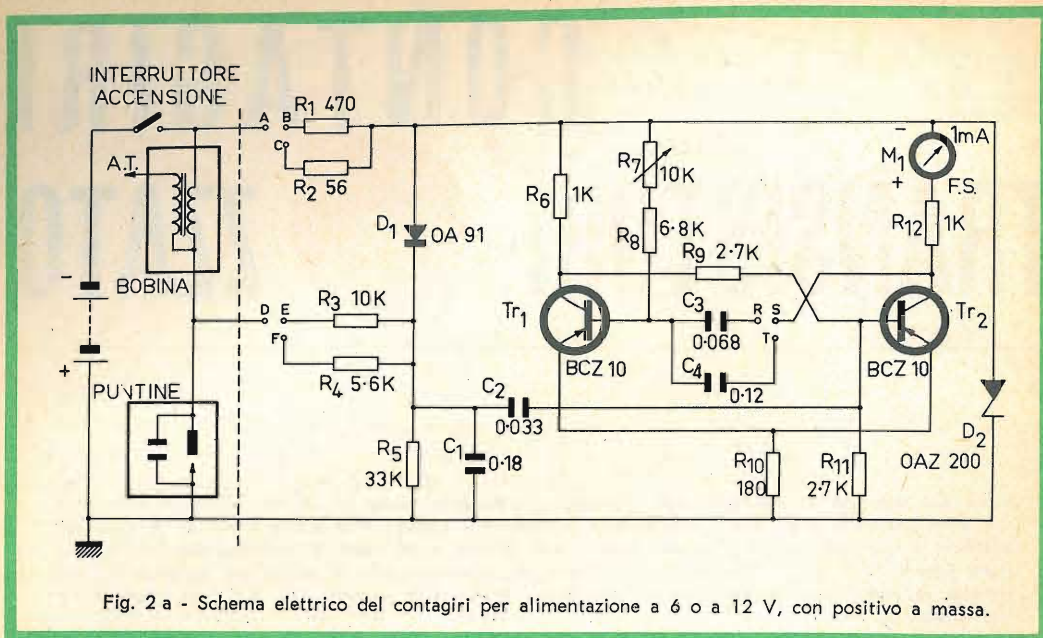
INTERRUTTORE ACCENSIONE

A.T.

BOBINA

PUNTINE

A B C

$R_1$ 470

$R_2$ 56

$D_1$ OA 91

D E F

$R_3$ 10K

$R_4$ 5·6K

$R_5$ 33K

$C_1$ 0·18

$C_2$ 0·033

$R_6$ 1K

$R_7$ 10K

$R_8$ 6·8K

$R_9$ 2·7K

$Tr_1$

BCZ 10

$C_3$ 0·068

$C_4$ 0·12

R S T

$Tr_2$

BCZ 10

$M_1$ 1mA F.S.

$R_{12}$ 1K

$R_{10}$ 180

$R_{11}$ 2·7 K

$D_2$ OAZ 200

Fig. 2 a - Schema elettrico del contagiri per alimentazione a 6 o a 12 V, con positivo a massa.